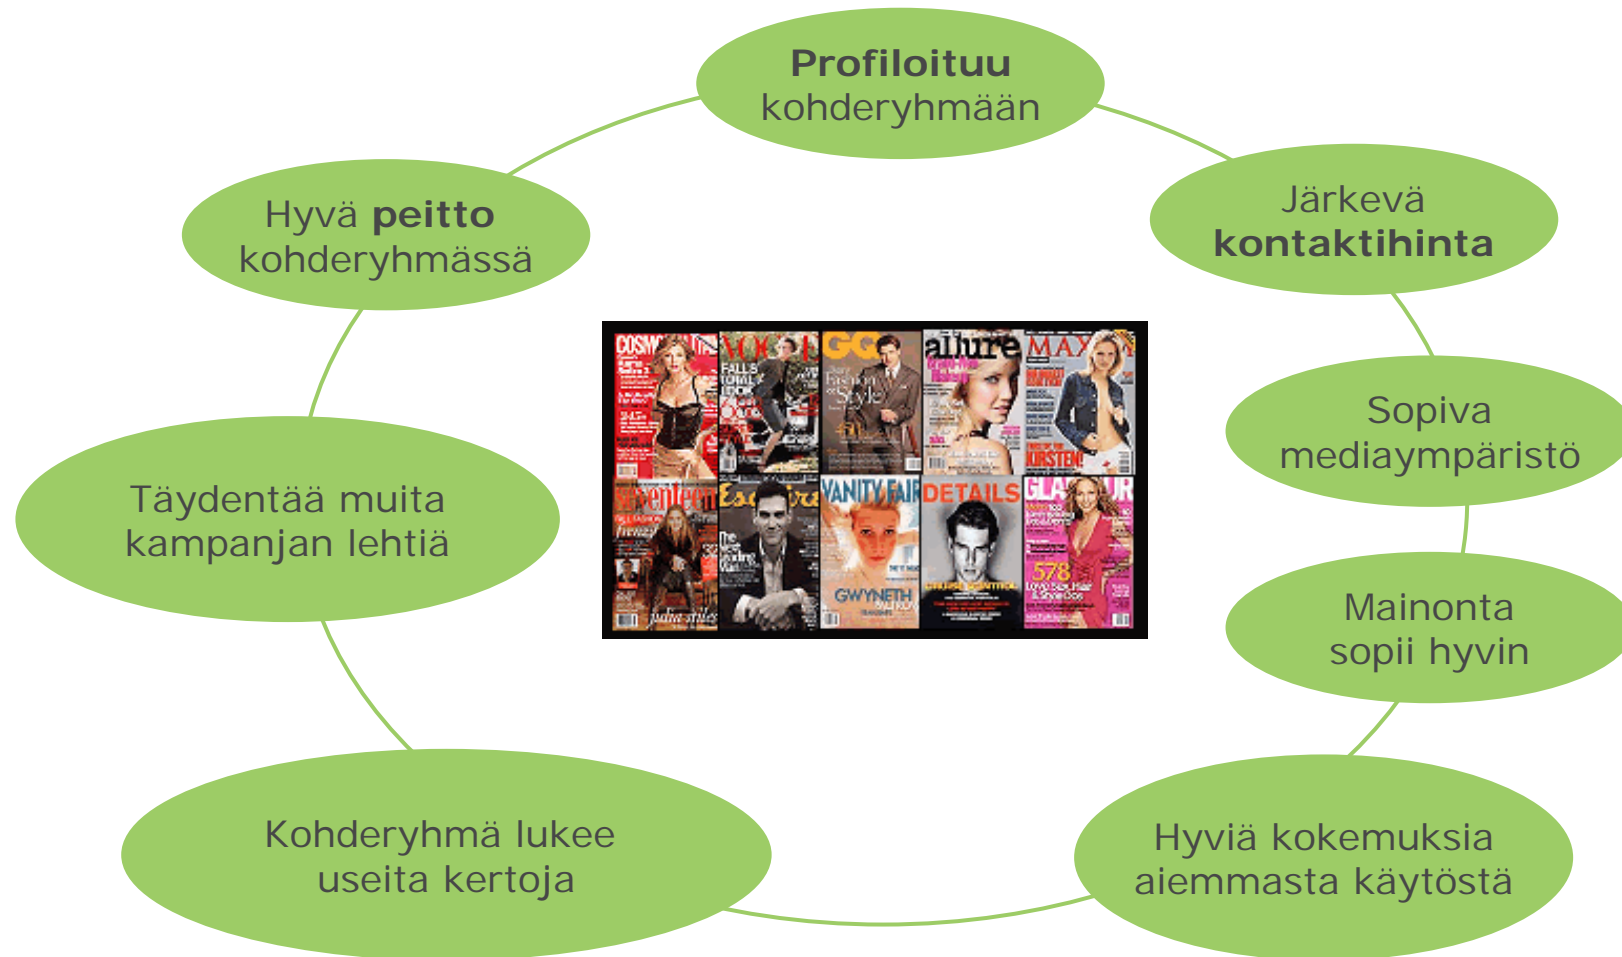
**Profiloituu** kohderyhmään

Järkevä **kontaktihinta**

Sopiva mediaympäristö

Mainonta sopii hyvin

Hyviä kokemuksia aiemmasta käytöstä

Kohderyhmä lukee useita kertoja

Täydentää muita kampanjan lehtiä

Hyvä **peitto** kohderyhmässä

COSMOPOLITAN VOGUE GQ allure MAXIM seventeen Esquire VANITY FAIR DETAILS GLAMOUR GWYNETH KIRSTEN 578